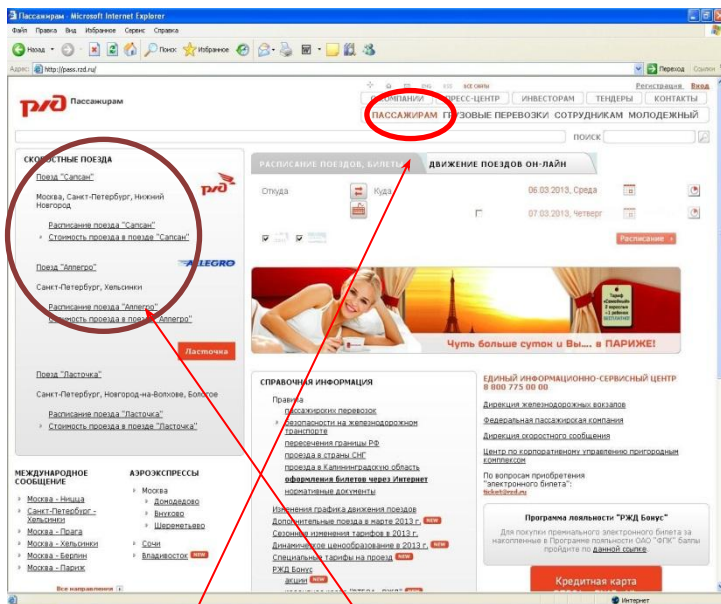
Пассажирам - Microsoft Internet Explorer

Файл Правка Вид Избранное Сервис Справка

Назад Поиск Избранное

Адрес: http://pass.rzd.ru/ Переход Ссылки

РЖД Пассажирам

ВСЕ САЙТЫ

Регистрация Вход

О КОМПАНИИ ПРЕСС-ЦЕНТР ИНВЕСТОРАМ ТЕНДЕРЫ КОНТАКТЫ

ПАССАЖИРАМ ГРУЗОВЫЕ ПЕРЕВОЗКИ СОТРУДНИКАМ МОЛОДЕЖНЫЙ

ПОИСК

СКОРОСТНЫЕ ПОЕЗДА

Поезд "Сапсан"

Москва, Санкт-Петербург, Нижний Новгород

Расписание поезда "Сапсан"

Стоимость проезда в поезде "Сапсан"

Поезд "Аллегро"

ALLEGRO

Санкт-Петербург, Хельсинки

Расписание поезда "Аллегро"

Стоимость проезда в поезде "Аллегро"

Ласточка

Поезд "Ласточка"

Санкт-Петербург, Новгород-на-Волхове, Бологое

Расписание поезда "Ласточка"

Стоимость проезда в поезде "Ласточка"

МЕЖДУНАРОДНОЕ СООБЩЕНИЕ

Москва - Ницца

Санкт-Петербург - Хельсинки

Москва - Прага

Москва - Хельсинки

Москва - Берлин

Москва - Париж

Все направления

АЭРОЭКСПРЕССЫ

Москва

Домодедово

Внуково

Шереметьево

Сочи

Владивосток NEW

РАСПИСАНИЕ ПОЕЗДОВ, БИЛЕТЫ

ДВИЖЕНИЕ ПОЕЗДОВ ОН-ЛАЙН

Откуда

Куда

06.03.2013, Среда

07.03.2013, Четверг

Расписание

Чуть больше суток и Вы... в ПАРИЖЕ!

СПРАВОЧНАЯ ИНФОРМАЦИЯ

Правила

пассажирских перевозок

безопасности на железнодорожном транспорте

пересечения границы РФ

проезда в страны СНГ

проезда в Калининградскую область

оформления билетов через Интернет

нормативные документы

Изменения графика движения поездов

Дополнительные поезда в марте 2013 г. NEW

Сезонные изменения тарифов в 2013 г. NEW

Динамическое ценообразование в 2013 г. NEW

Специальные тарифы на проезд NEW

РЖД Бонус

акции NEW

ЕДИНЫЙ ИНФОРМАЦИОННО-СЕРВИСНЫЙ ЦЕНТР

8 800 775 00 00

Дирекция железнодорожных вокзалов

Федеральная пассажирская компания

Дирекция скоростного сообщения

Центр по корпоративному управлению пригородным комплексом

По вопросам приобретения "электронного билета":

ticket@rzd.ru

Программа лояльности "РЖД Бонус"

Для покупки премиального билета за накопленные в Программе лояльности ОАО "ФПК" баллы пройдите по данной ссылке.

Кредитная карта

Интернет